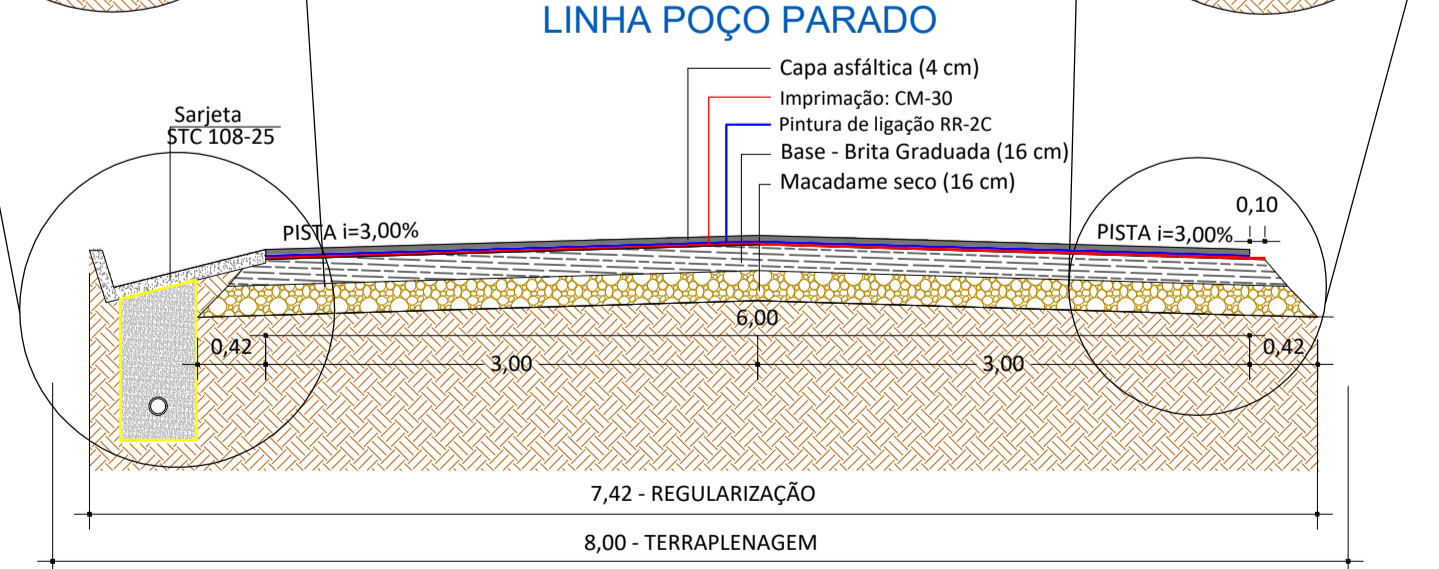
LINHA POÇO PARADO

Capa asfáltica (4 cm)
Imprimação: CM-30
Pintura de ligação RR-2C
Base - Brita Graduada (16 cm)
Macadame seco (16 cm)

Sarjeta
STC 108-25

PISTA i=3,00%
PISTA i=3,00%
0,10
6,00
0,42
3,00
3,00
0,42
7,42 - REGULARIZAÇÃO
8,00 - TERRAPLENAGEM